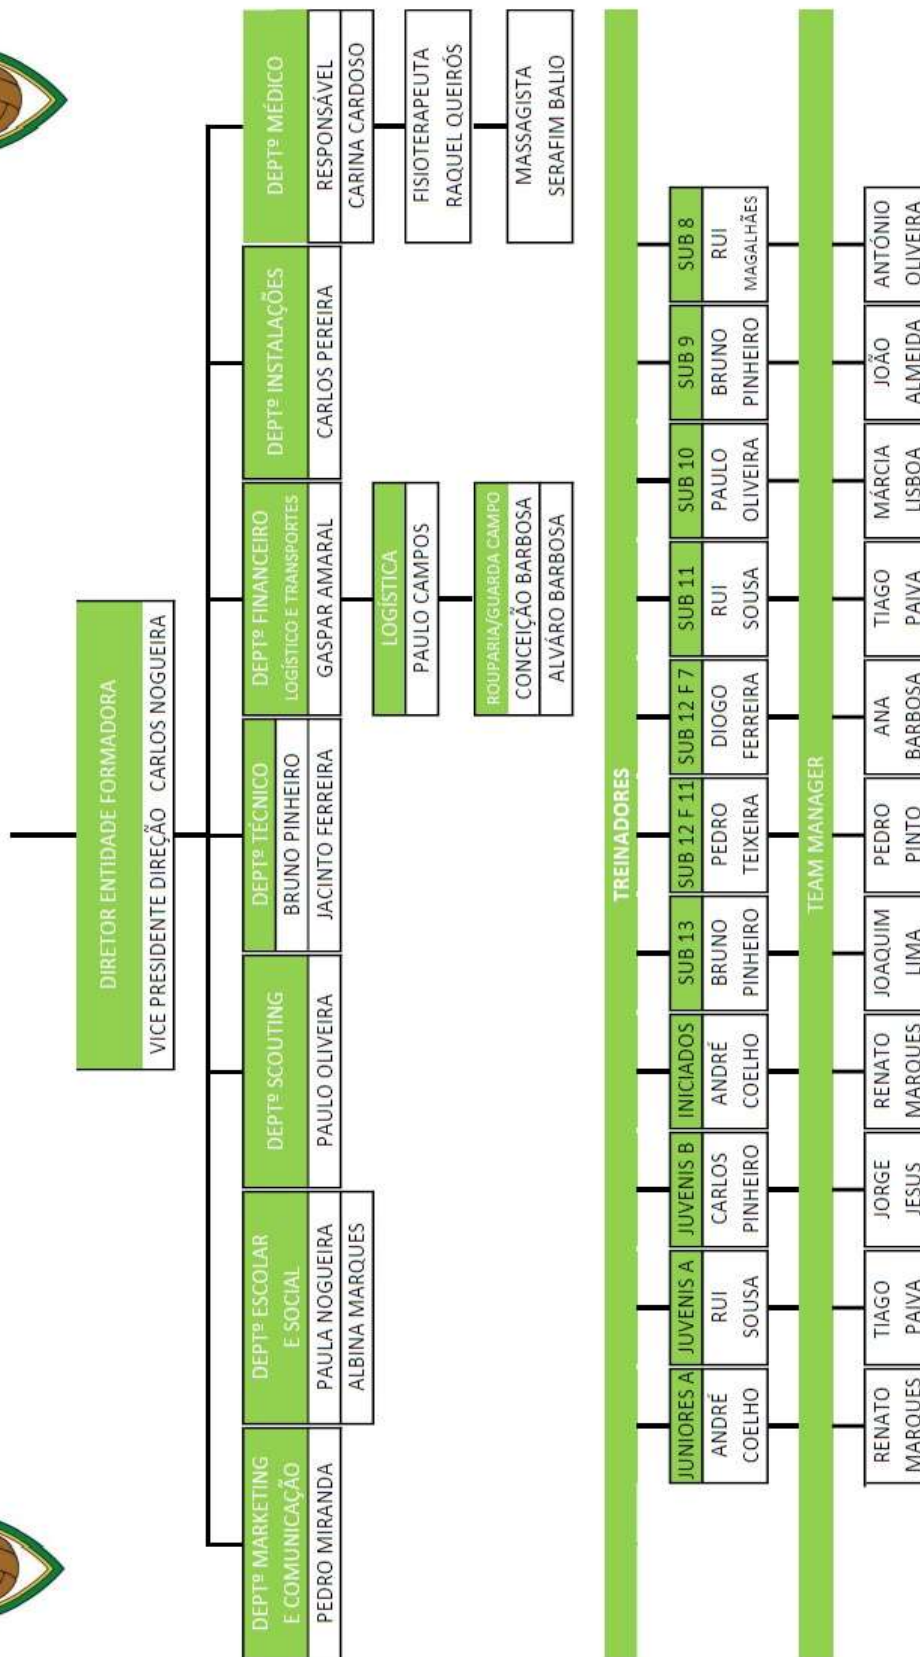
DIRETOR ENTIDADE FORMADORA
VICE PRESIDENTE DIREÇÃO CARLOS NOGUEIRA

DEPTº MARKETING E COMUNICAÇÃO
PEDRO MIRANDA

DEPTº ESCOLAR E SOCIAL
PAULA NOGUEIRA
ALBINA MARQUES

DEPTº SCOUTING
PAULO OLIVEIRA

DEPTº TÉCNICO
BRUNO PINHEIRO
JACINTO FERREIRA

DEPTº FINANCEIRO LOGÍSTICO E TRANSPORTES
GASPAR AMARAL

LOGÍSTICA
PAULO CAMPOS

ROUPARIA/GUARDA CAMPO
CONCEIÇÃO BARBOSA
ALVÁRO BARBOSA

DEPTº INSTALAÇÕES
CARLOS PEREIRA

DEPTº MÉDICO
RESPONSÁVEL
CARINA CARDOSO

FISIOTERAPEUTA
RAQUEL QUEIRÓS

MASSAGISTA
SERAFIM BALIO

TREINADORES

| JUNIORES A | JUVENIS A | JUVENIS B | INICIADOS | SUB 13 | SUB 12 F 11 | SUB 12 F 7 | SUB 11 | SUB 10 | SUB 9 | SUB 8 |
|---|---|---|---|---|---|---|---|---|---|---|
| ANDRÉ COELHO | RUI SOUSA | CARLOS PINHEIRO | ANDRÉ COELHO | BRUNO PINHEIRO | PEDRO TEIXEIRA | DIOGO FERREIRA | RUI SOUSA | PAULO OLIVEIRA | BRUNO PINHEIRO | RUI MAGALHÃES |

TEAM MANAGER

| RENATO MARQUES | TIAGO PAIVA | JORGE JESUS | RENATO MARQUES | JOAQUIM LIMA | PEDRO PINTO | ANA BARBOSA | TIAGO PAIVA | MÁRCIA LISBOA | JOÃO ALMEIDA | ANTÓNIO OLIVEIRA |
|---|---|---|---|---|---|---|---|---|---|---|